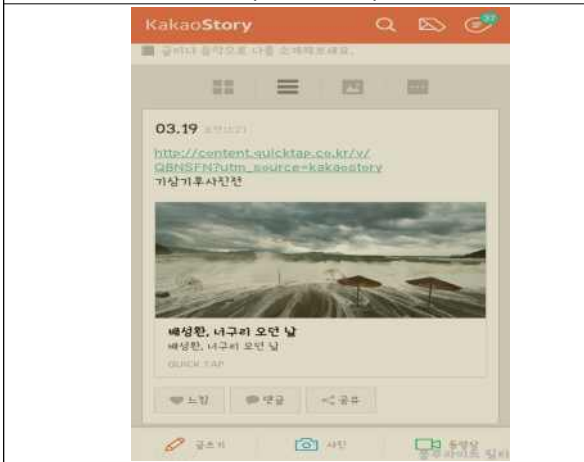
KakaoStory

글이나 음악으로 나를 소개해보세요.

03.19 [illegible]

http://content.quicktap.co.kr/v/QBNSFN?utm_source=kakaostory
기상기후사진전

배성환, 너구리 오던 날
배성환, 너구리 오던 날
QUICK TAP

느낌 댓글 공유

글쓰기 사진 동영상